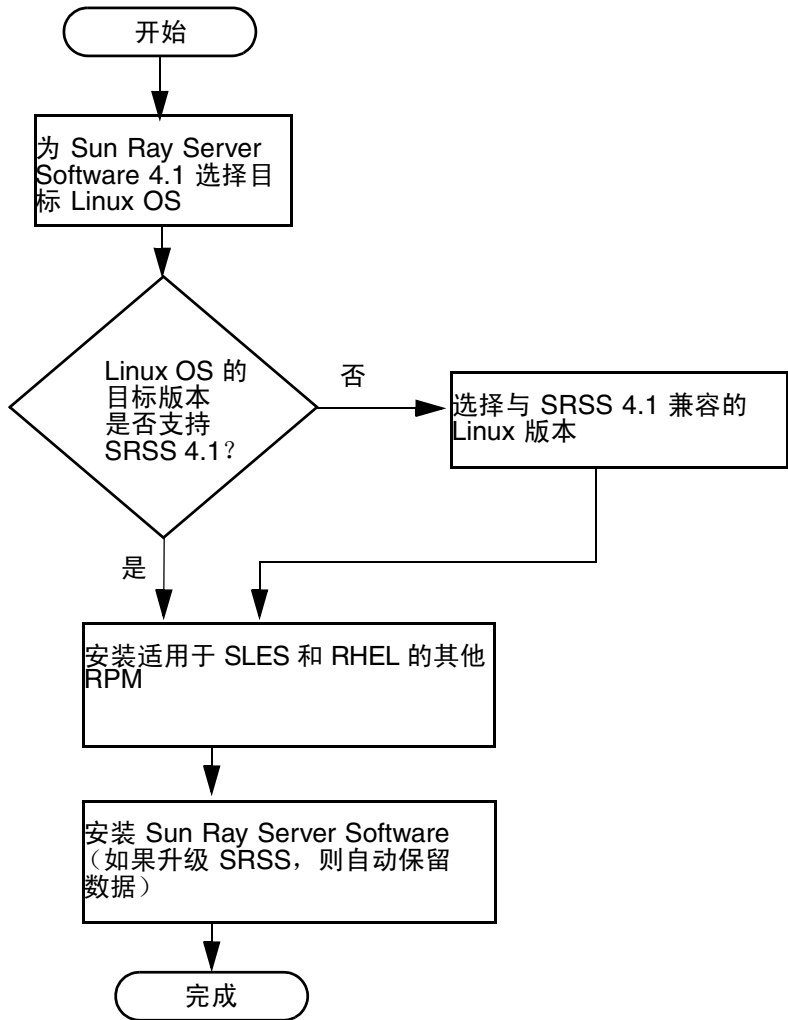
开始

为 Sun Ray Server Software 4.1 选择目标 Linux OS

Linux OS 的目标版本是否支持 SRSS 4.1？

否

选择与 SRSS 4.1 兼容的 Linux 版本

是

安装适用于 SLES 和 RHEL 的其他 RPM

安装 Sun Ray Server Software（如果升级 SRSS，则自动保留数据）

完成